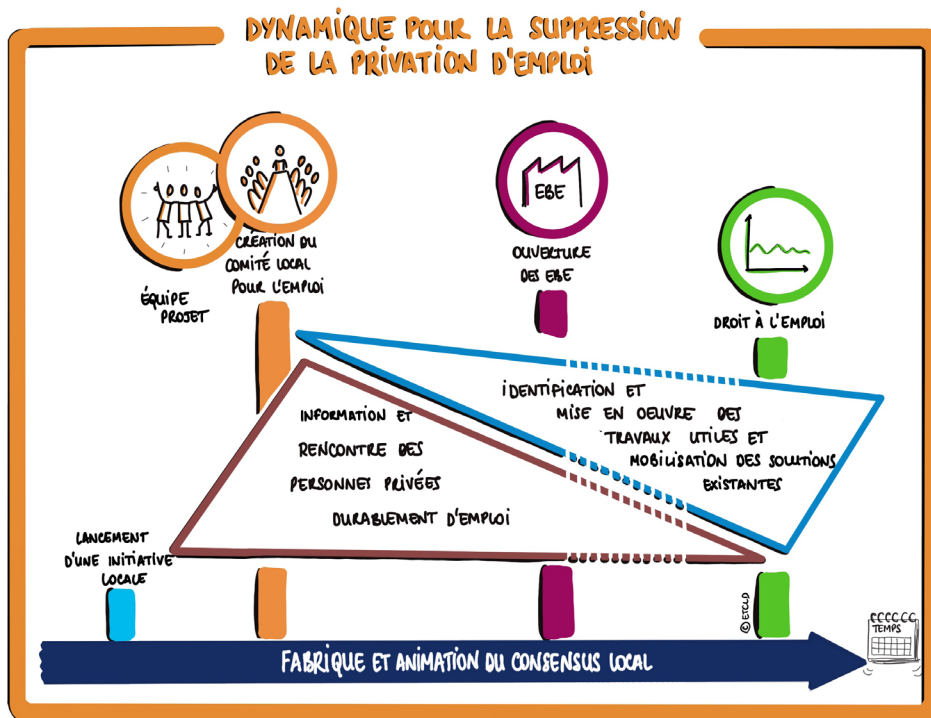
DYNAMIQUE POUR LA SUPPRESSION DE LA PRIVATION D'EMPLOI

ÉQUIPE PROJET

CRÉATION DU COMITÉ LOCAL POUR L'EMPLOI

EBE

OUVERTURE DES EBE

DROIT À L'EMPLOI

IDENTIFICATION ET MISE EN OEUVRE DES TRAVAUX UTILES ET MOBILISATION DES SOLUTIONS EXISTANTES

INFORMATION ET RENCONTRE DES PERSONNES PRIVÉES DURABLEMENT D'EMPLOI

LANCEMENT D'UNE INITIATIVE LOCALE

© ETCLD

TEMPS

FABRIQUE ET ANIMATION DU CONSENSUS LOCAL